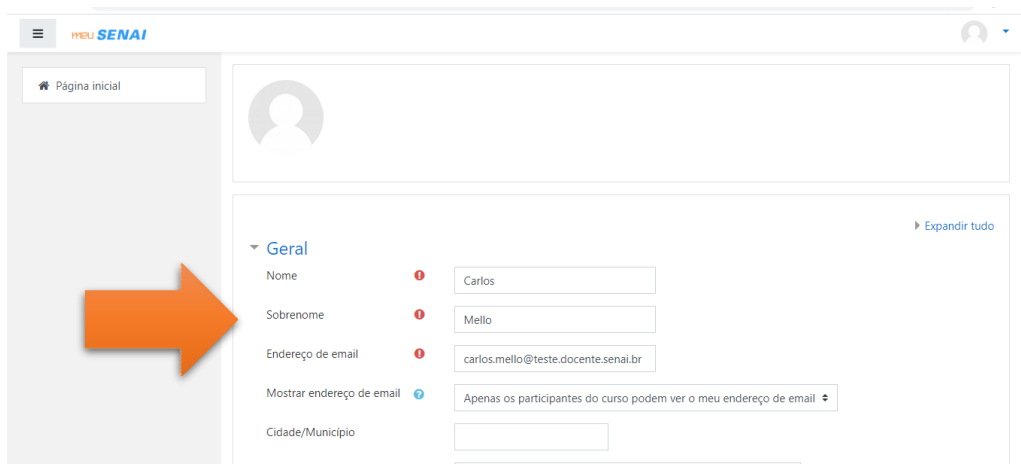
meu SENAI

Página inicial

Expandir tudo

Geral

Nome
Carlos

Sobrenome
Mello

Endereço de email
carlos.mello@teste.docente.senai.br

Mostrar endereço de email
Apenas os participantes do curso podem ver o meu endereço de email

Cidade/Município